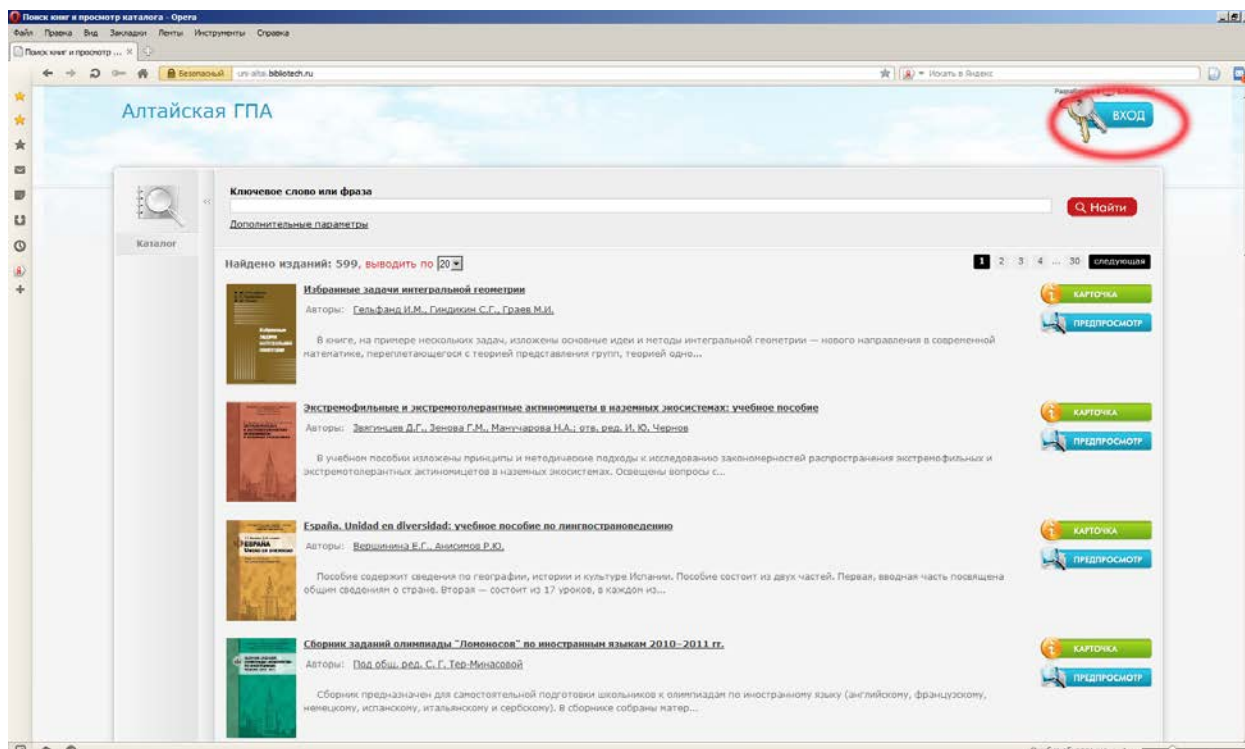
Поиск книг и просмотр каталога - Opera

Файл Правка Вид Закладки Ленты Инструменты Справка

Поиск книг и просмотр ...

Безопасный uni-altai.bibliotech.ru

Искать в Яндекс

Алтайская ГПА

ВХОД

Каталог

Ключевое слово или фраза

Найти

Дополнительные параметры

Найдено изданий: 599, выводить по 20

1 2 3 4 ... 30 следующая

Избранные задачи интегральной геометрии

Авторы: Гельфанд И.М., Гиндикин С.Г., Граев М.И.

В книге, на примере нескольких задач, изложены основные идеи и методы интегральной геометрии — нового направления в современной математике, переплетающегося с теорией представления групп, теорией одно...

КАРТОЧКА

ПРЕДПРОСМОТР

Экстремофильные и экстремотолерантные актиномицеты в наземных экосистемах: учебное пособие

Авторы: Звягинцев Д.Г., Зенова Г.М., Манучарова Н.А.; отв. ред. И. Ю. Чернов

В учебном пособии изложены принципы и методические подходы к исследованию закономерностей распространения экстремофильных и экстремотолерантных актиномицетов в наземных экосистемах. Освещены вопросы с...

КАРТОЧКА

ПРЕДПРОСМОТР

España. Unidad en diversidad: учебное пособие по лингвострановедению

Авторы: Вершинина Е.Г., Анисимов Р.Ю.

Пособие содержит сведения по географии, истории и культуре Испании. Пособие состоит из двух частей. Первая, вводная часть посвящена общим сведениям о стране. Вторая — состоит из 17 уроков, в каждом из...

КАРТОЧКА

ПРЕДПРОСМОТР

Сборник заданий олимпиады "Ломоносов" по иностранным языкам 2010–2011 гг.

Авторы: Под общ. ред. С. Г. Тер-Минасовой

Сборник предназначен для самостоятельной подготовки школьников к олимпиадам по иностранному языку (английскому, французскому, немецкому, испанскому, итальянскому и сербскому). В сборнике собраны матер...

КАРТОЧКА

ПРЕДПРОСМОТР